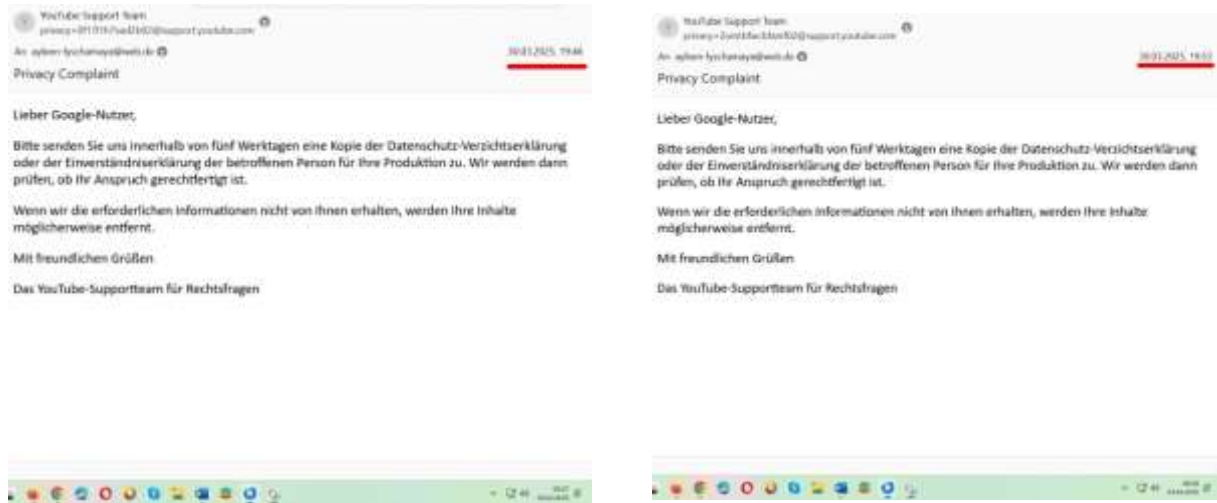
YouTube Support Team
privacy-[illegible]@support.youtube.com

An: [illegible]@web.de
30.03.2025, 19:46

Privacy Complaint

Lieber Google-Nutzer,

Bitte senden Sie uns innerhalb von fünf Werktagen eine Kopie der Datenschutz-Verzichtserklärung oder der Einverständniserklärung der betroffenen Person für Ihre Produktion zu. Wir werden dann prüfen, ob Ihr Anspruch gerechtfertigt ist.

Wenn wir die erforderlichen Informationen nicht von Ihnen erhalten, werden Ihre Inhalte möglicherweise entfernt.

Mit freundlichen Grüßen

Das YouTube-Supportteam für Rechtsfragen

YouTube Support Team
privacy-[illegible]@support.youtube.com

An: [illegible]@web.de
30.03.2025, 19:53

Privacy Complaint

Lieber Google-Nutzer,

Bitte senden Sie uns innerhalb von fünf Werktagen eine Kopie der Datenschutz-Verzichtserklärung oder der Einverständniserklärung der betroffenen Person für Ihre Produktion zu. Wir werden dann prüfen, ob Ihr Anspruch gerechtfertigt ist.

Wenn wir die erforderlichen Informationen nicht von Ihnen erhalten, werden Ihre Inhalte möglicherweise entfernt.

Mit freundlichen Grüßen

Das YouTube-Supportteam für Rechtsfragen